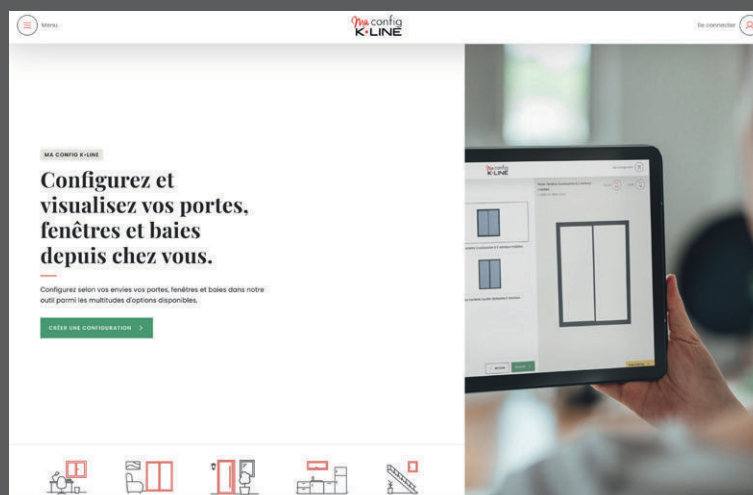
Menu

Ma config K•LINE

Se connecter

MA CONFIG K•LINE

Configurez et visualisez vos portes, fenêtres et baies depuis chez vous.

Configurez selon vos envies vos portes, fenêtres et baies dans notre outil parmi les multitudes d'options disponibles.

CRÉER UNE CONFIGURATION >

Ma config K•LINE

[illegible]